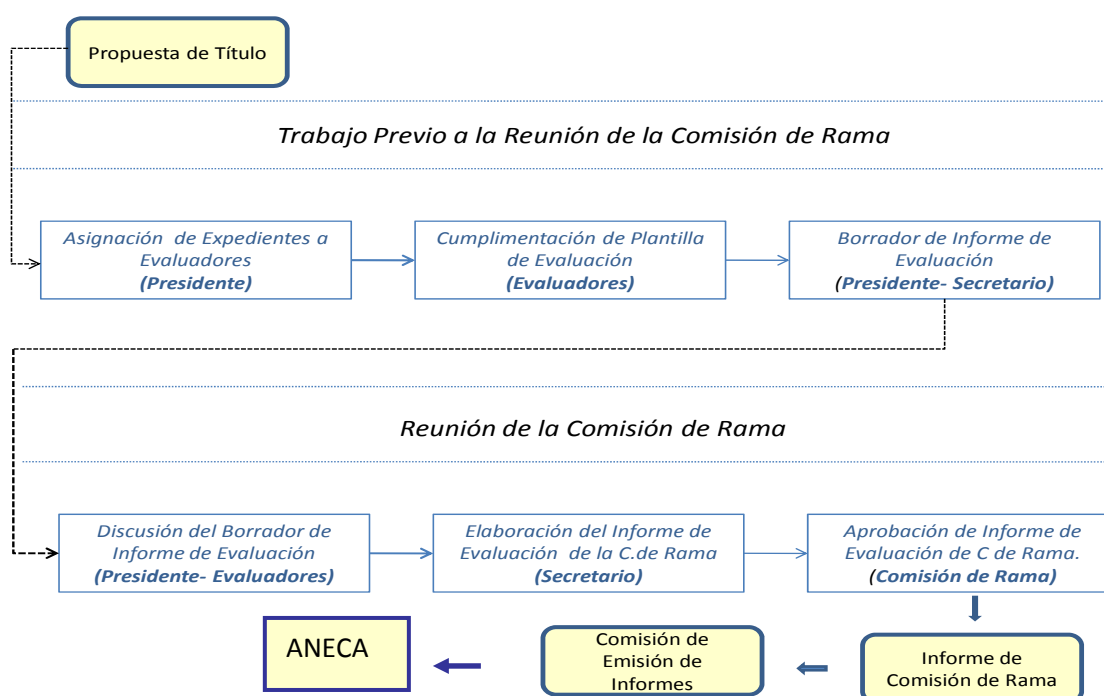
Propuesta de Título

Trabajo Previo a la Reunión de la Comisión de Rama

Asignación de Expedientes a Evaluadores
(Presidente)

Cumplimentación de Plantilla de Evaluación
(Evaluadores)

Borrador de Informe de Evaluación
(Presidente- Secretario)

Reunión de la Comisión de Rama

Discusión del Borrador de Informe de Evaluación
(Presidente- Evaluadores)

Elaboración del Informe de Evaluación de la C.de Rama
(Secretario)

Aprobación de Informe de Evaluación de C de Rama.
(Comisión de Rama)

Informe de Comisión de Rama

Comisión de Emisión de Informes

ANECA